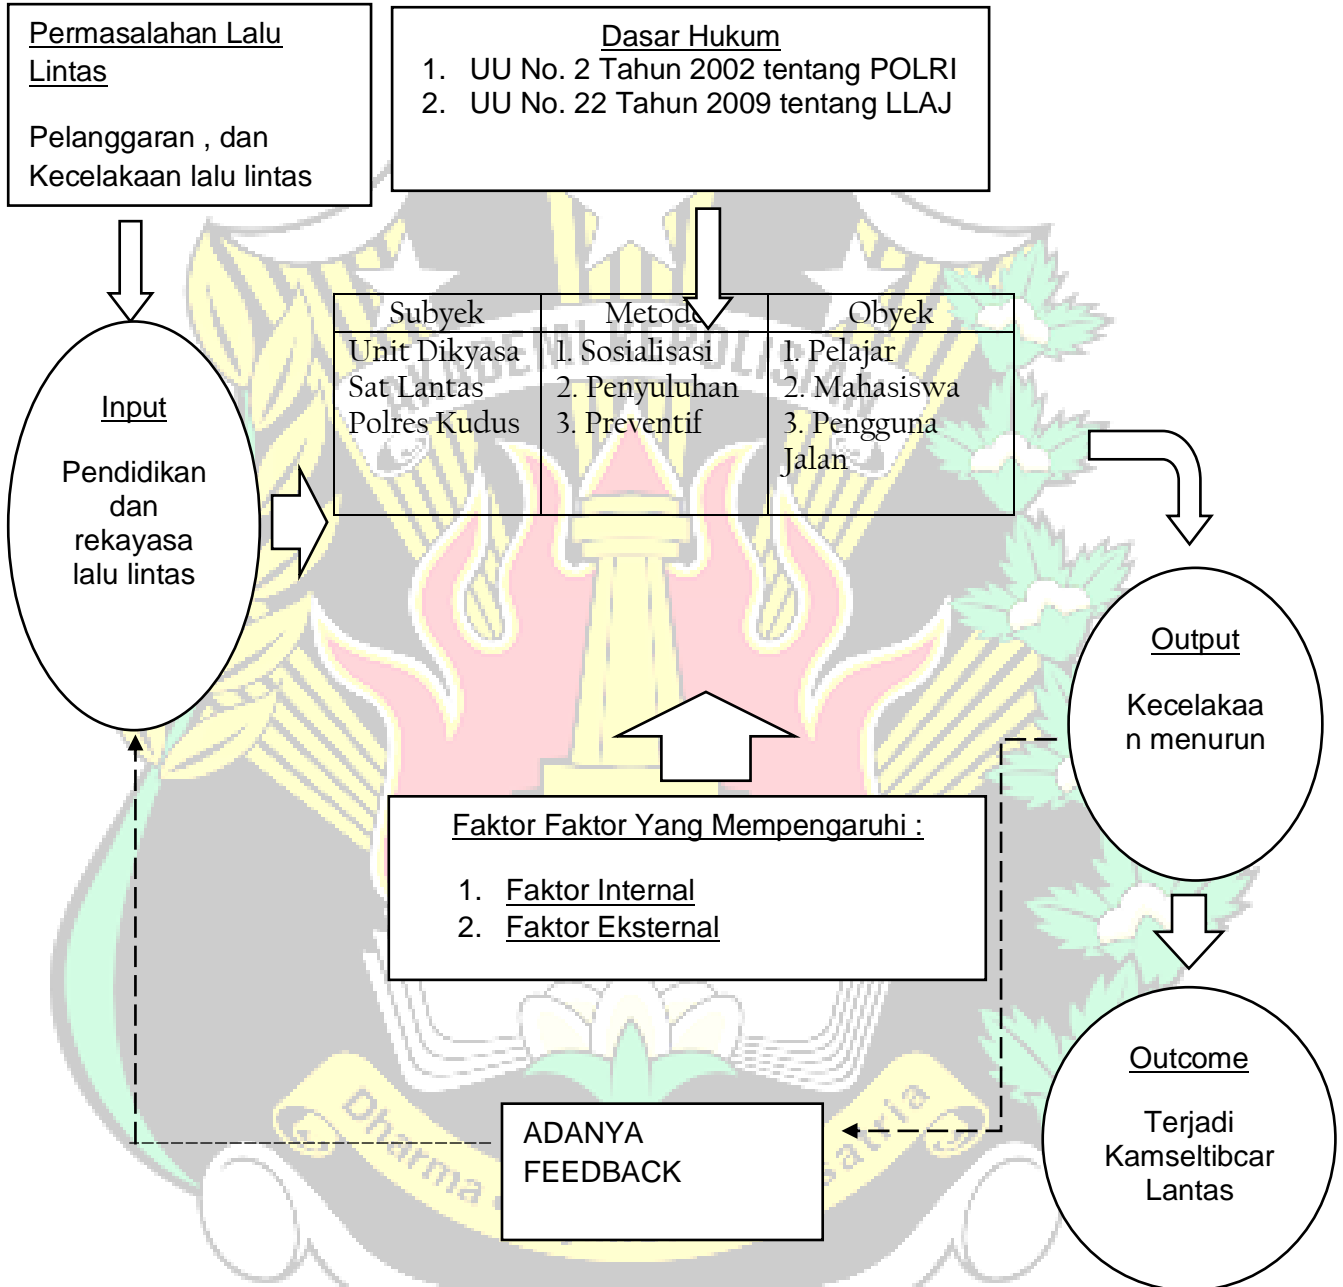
Permasalahan Lalu Lintas

Pelanggaran , dan Kecelakaan lalu lintas

Dasar Hukum
1. UU No. 2 Tahun 2002 tentang POLRI
2. UU No. 22 Tahun 2009 tentang LLAJ

| Subyek | Metode | Obyek |
|---|---|---|
| Unit Dikyasa Sat Lantas Polres Kudus | 1. Sosialisasi 2. Penyuluhan 3. Preventif | 1. Pelajar 2. Mahasiswa 3. Pengguna Jalan |

Input

Pendidikan dan rekayasa lalu lintas

Output

Kecelakaan menurun

Faktor Faktor Yang Mempengaruhi :

1. Faktor Internal
2. Faktor Eksternal

Outcome

Terjadi Kamseltibcar Lantas

ADANYA FEEDBACK

Dharma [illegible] Satria